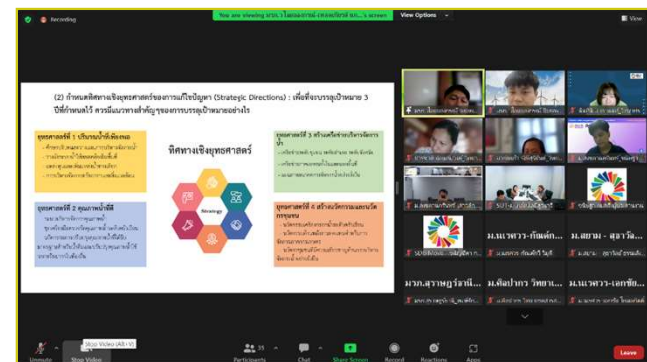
Recording

You are viewing มรภ.ไลยอลงกรณ์ ฯ's screen  View Options

View

(2) กำหนดทิศทางเชิงยุทธศาสตร์ของการแก้ไขปัญหา (Strategic Directions) : เพื่อที่จะบรรลุเป้าหมาย 3 ปีที่กำหนดไว้ ควรมีแนวทางสำคัญๆของการบรรลุเป้าหมายอย่างไร

ทิศทางเชิงยุทธศาสตร์

ยุทธศาสตร์ที่ 1 ปริมาณน้ำที่เพียงพอ
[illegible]

ยุทธศาสตร์ที่ 2 คุณภาพน้ำที่ดี
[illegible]

ยุทธศาสตร์ที่ 3 สร้างเครือข่ายบริหารจัดการน้ำ
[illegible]

ยุทธศาสตร์ที่ 4 สร้างนวัตกรรมและระบบบริหารจัดการ
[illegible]

Strategy

ม.นเรศวร-กัมพล...

ม.สยาม - สุธาวัล...

มวภ.สุราษฎร์ธานี...

ม.ศิลปากร วิทยา...

ม.นเรศวร-เอกชัย...

Unmute

Stop Video

Stop Video (Alt+V)

Participants 35

Chat

Share Screen

Record

Reactions

Apps

Leave